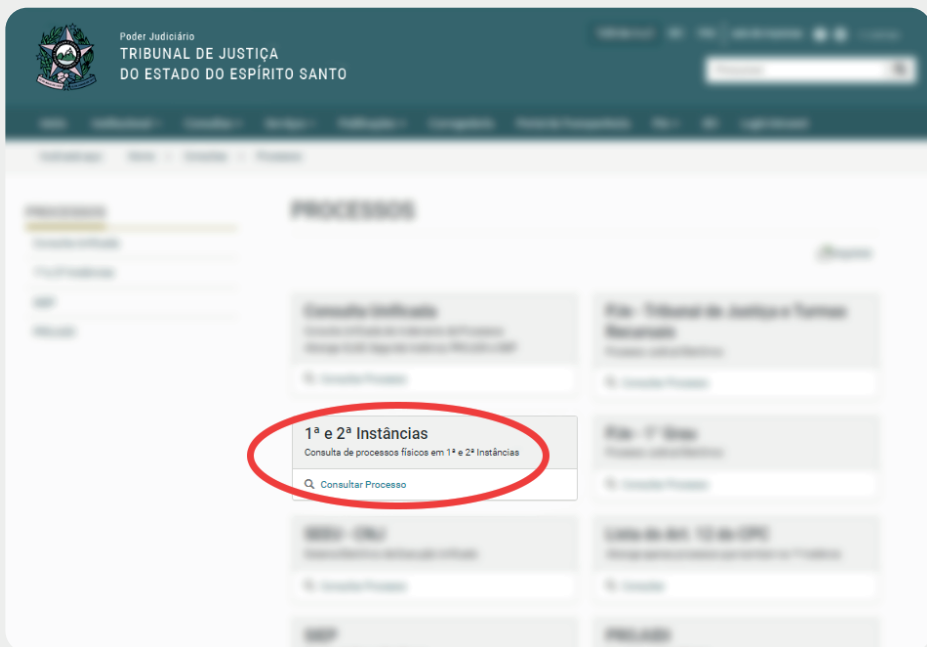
Poder Judiciário
TRIBUNAL DE JUSTIÇA
DO ESTADO DO ESPÍRITO SANTO

PROCESSOS

Consulta Unificada

PJe - Tribunal de Justiça e Turmas Recursais

1ª e 2ª Instâncias
Consulta de processos físicos em 1ª e 2ª Instâncias
Consultar Processo

PJe - 1º Grau

SEEU - CNJ

Lista do Art. 12 do CPC

SEP

PROJUDI